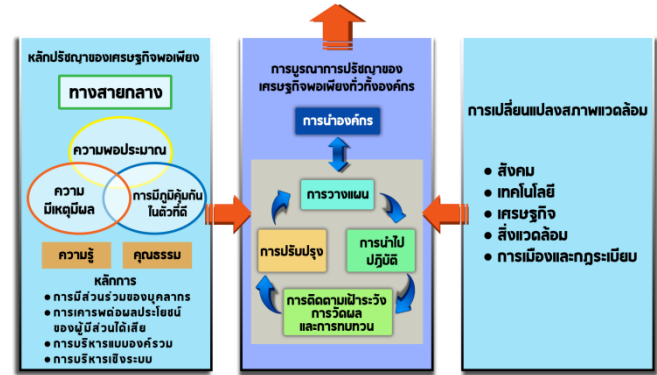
หลักปรัชญาของเศรษฐกิจพอเพียง

ทางสายกลาง

ความพอประมาณ

ความมีเหตุมีผล

การมีภูมิคุ้มกันในตัวที่ดี

ความรู้

คุณธรรม

หลักการ
• การมีส่วนร่วมของบุคลากร
• การเคารพต่อผลประโยชน์ของผู้มีส่วนได้เสีย
• การบริหารแบบองค์รวม
• การบริหารเชิงระบบ

การบูรณาการปรัชญาของเศรษฐกิจพอเพียงทั่วทั้งองค์กร

การนำองค์กร

การวางแผน

การนำไปปฏิบัติ

การติดตามเฝ้าระวัง การวัดผล และการทบทวน

การปรับปรุง

การเปลี่ยนแปลงสภาพแวดล้อม
• สังคม
• เทคโนโลยี
• เศรษฐกิจ
• สิ่งแวดล้อม
• การเมืองและกฎระเบียบ